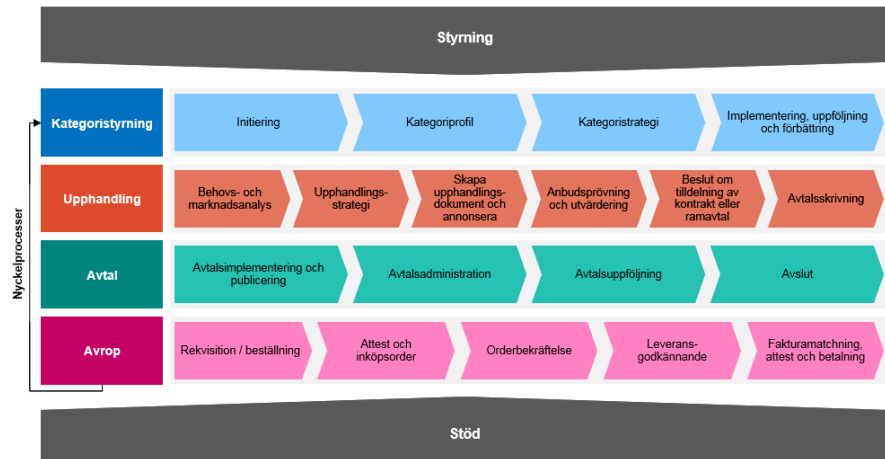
Styrning

Nyckelprocesser

Kategoristyrning

Initiering

Kategoriprofil

Kategoristrategi

Implementering, uppföljning och förbättring

Upphandling

Behovs- och marknadsanalys

Upphandlingsstrategi

Skapa upphandlingsdokument och annonsera

Anbudsprövning och utvärdering

Beslut om tilldelning av kontrakt eller ramavtal

Avtalsskrivning

Avtal

Avtalsimplementering och publicering

Avtalsadministration

Avtalsuppföljning

Avslut

Avrop

Rekvisition / beställning

Attest och inköpsorder

Orderbekräftelse

Leveransgodkännande

Fakturamatchning, attest och betalning

Stöd